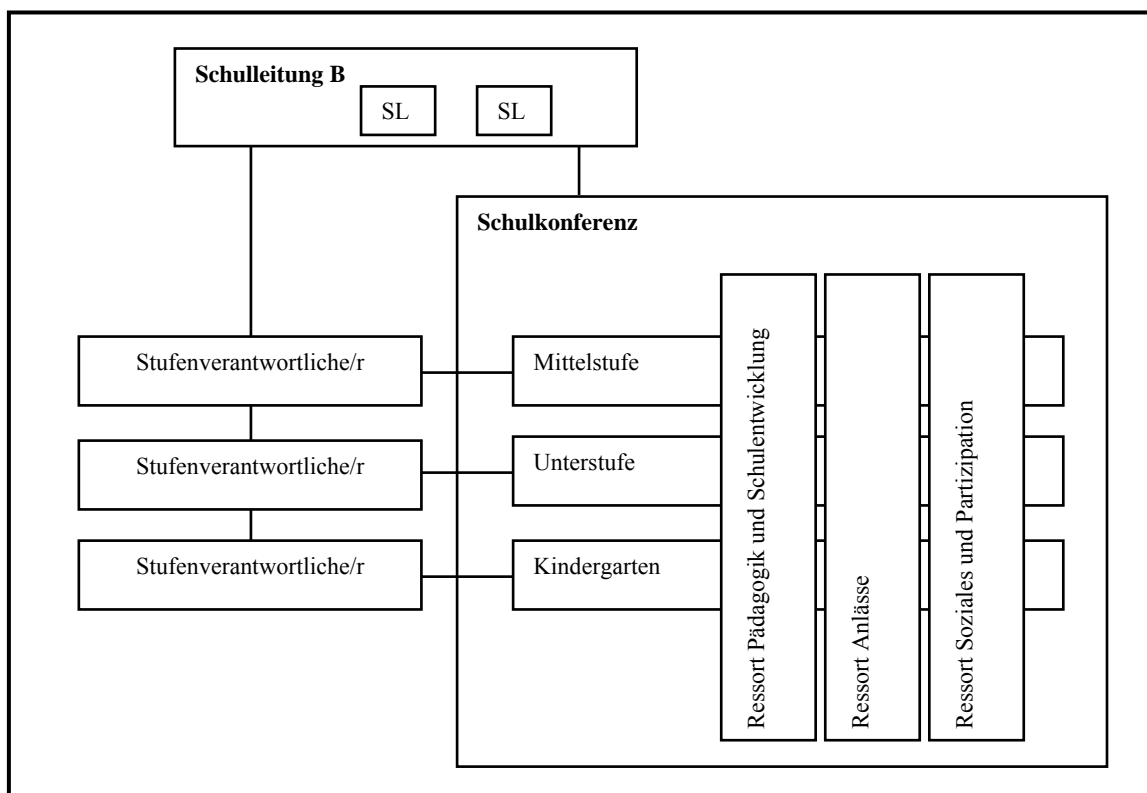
**Schulleitung B**

SL

SL

**Schulkonferenz**

Stufenverantwortliche/r

Mittelstufe

Stufenverantwortliche/r

Unterstufe

Stufenverantwortliche/r

Kindergarten

Ressort Pädagogik und Schulentwicklung

Ressort Anlässe

Ressort Soziales und Partizipation